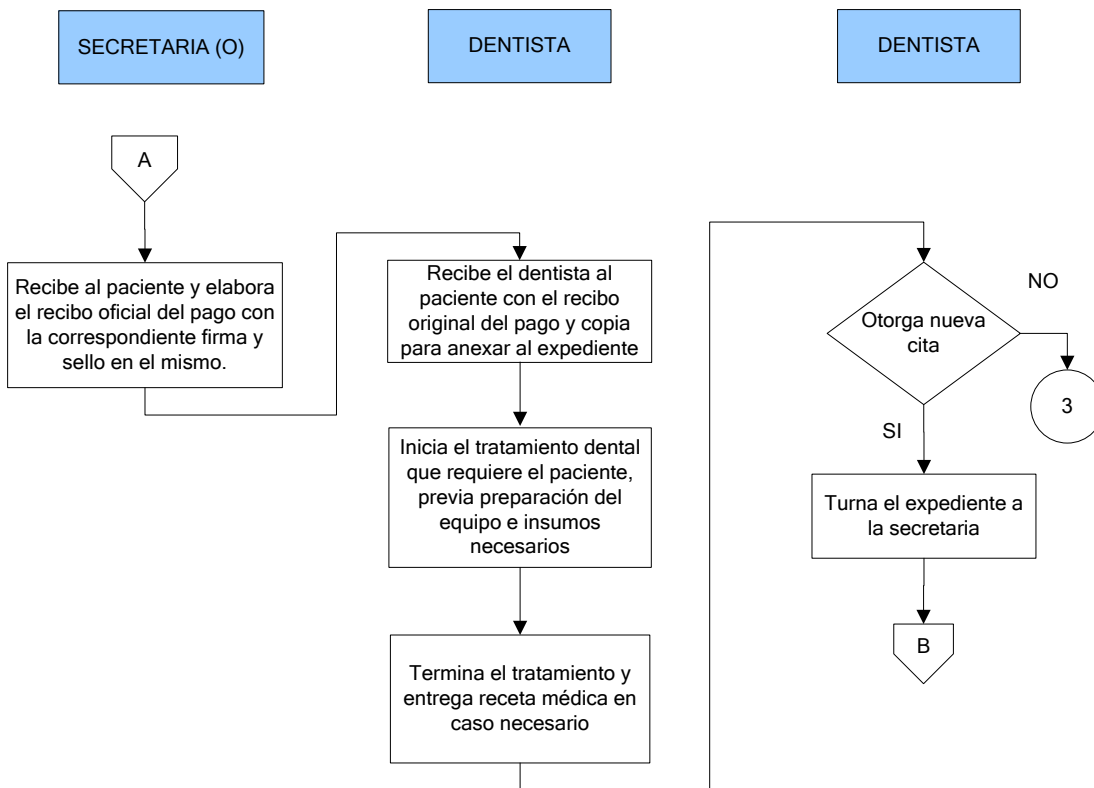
SECRETARIA (O)

DENTISTA

DENTISTA

A

Recibe al paciente y elabora el recibo oficial del pago con la correspondiente firma y sello en el mismo.

Recibe el dentista al paciente con el recibo original del pago y copia para anexar al expediente

Inicia el tratamiento dental que requiere el paciente, previa preparación del equipo e insumos necesarios

Termina el tratamiento y entrega receta médica en caso necesario

NO

Otorga nueva cita

3

SI

Turna el expediente a la secretaria

B